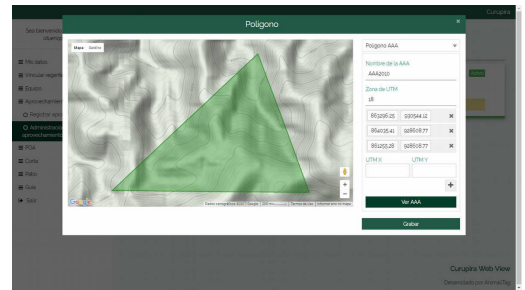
Curupira

Sea bienvenido usuario

Mis datos
Vincular regente
Equipo
Aprovechamiento
Registrar aprov
Administrar aprovechamiento
POA
Corta
Patio
Guia
Salir

Polígono

×

Mapa Satélite

Polígono AAA

Nombre de la AAA
AAA2010

Zona de UTM
18

863296.25 9305441.12 ×
864035.41 9286108.77 ×
861355.28 9286108.77 ×

UTM X UTM Y

+

Ver AAA

Grabar

Google

Datos cartográficos ©2017 Google 500 m Términos de uso Informar errores en el mapa

Curupira Web View

Desarrollado por AmmaTia